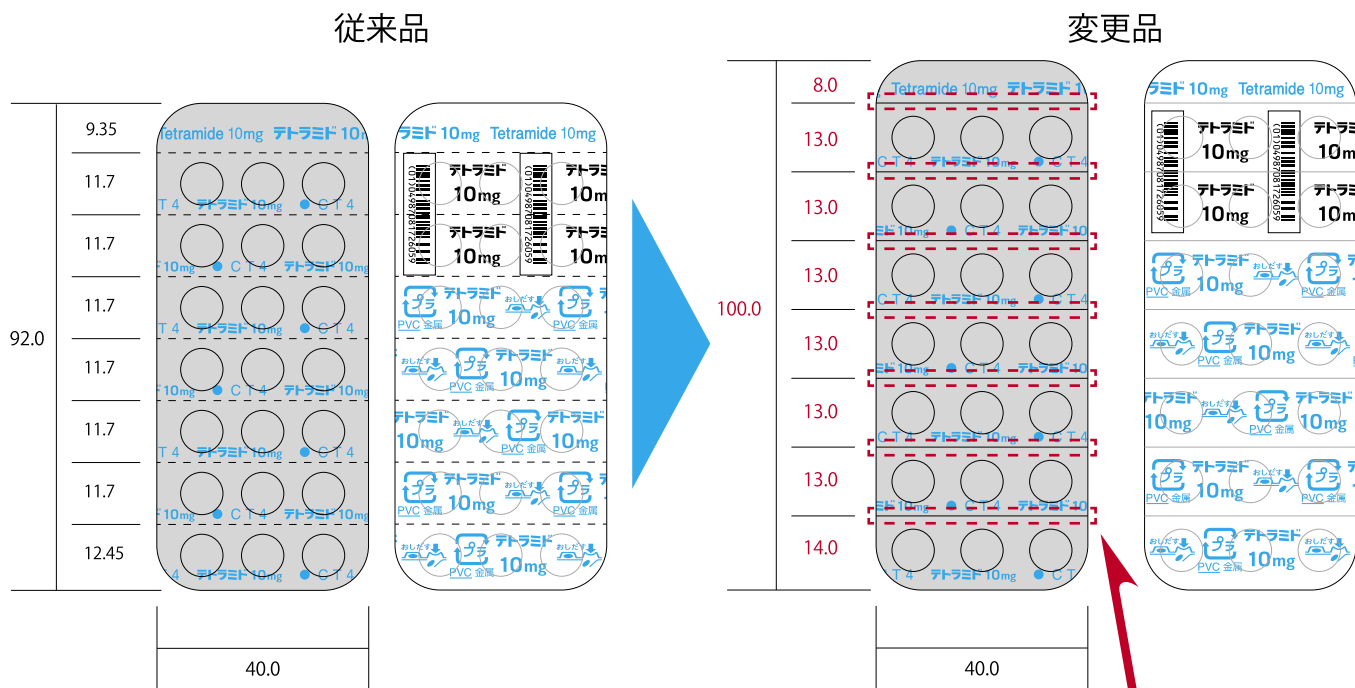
従来品

92.0

9.35
11.7
11.7
11.7
11.7
11.7
11.7
12.45

Tetramide 10mg テトラミド 10

CT4 テトラミド 10mg ● CT4

テトラミド 10mg Tetramide 10mg

テトラミド 10mg

PVC 金属 テトラミド 10mg おしだす

40.0

変更品

100.0

8.0
13.0
13.0
13.0
13.0
13.0
13.0
14.0

Tetramide 10mg テトラミド 10

CT4 テトラミド 10mg ● CT4

テトラミド 10mg Tetramide 10mg

テトラミド 10mg

PVC 金属 テトラミド 10mg おしだす

40.0